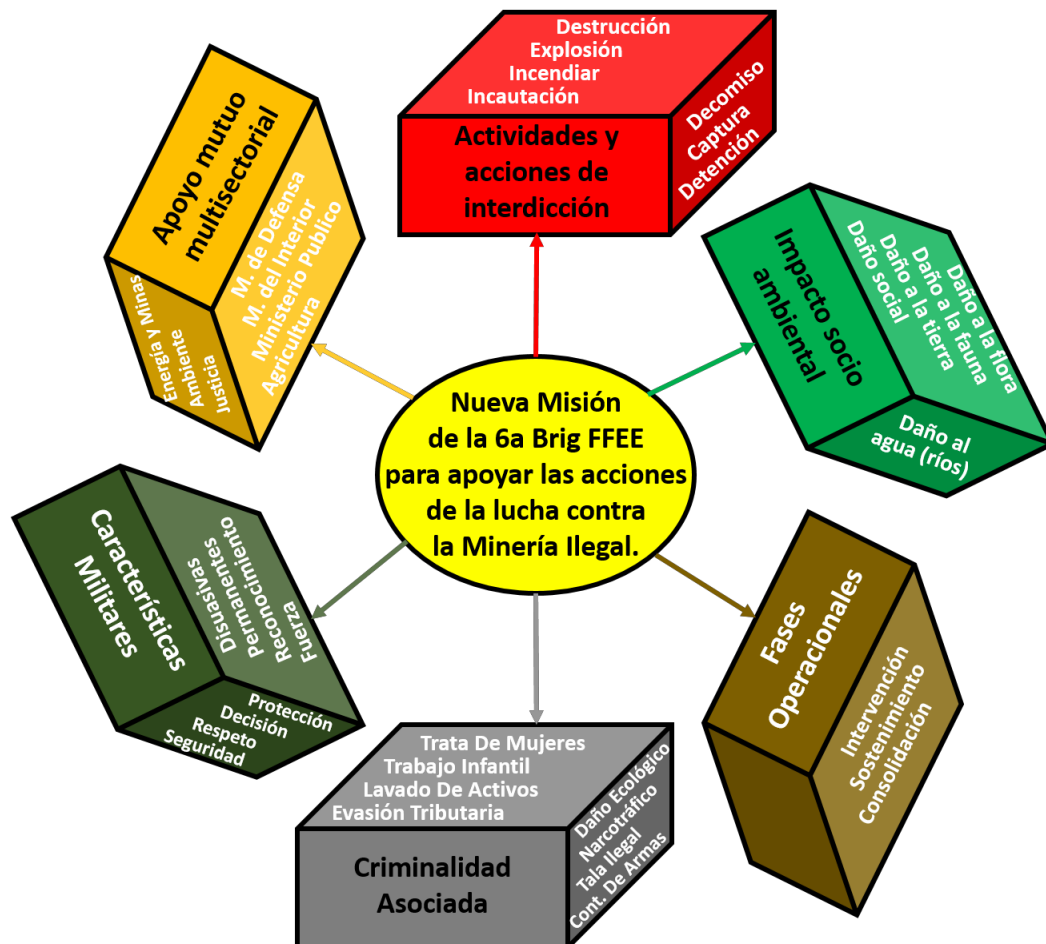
Destrucción
Explosión
Incendiar
Incautación

Actividades y acciones de interdicción

Decomiso
Captura
Detención

Apoyo mutuo multisectorial

M. de Defensa
M. del Interior
Ministerio Publico
Agricultura

Energía y Minas
Ambiente
Justicia

Impacto socio ambiental

Daño a la flora
Daño a la fauna
Daño a la tierra
Daño social

Daño al agua (ríos)

Nueva Misión de la 6a Brig FFEE para apoyar las acciones de la lucha contra la Minería Ilegal.

Características Militares

Disuasivas
Permanecimiento
Reconocimiento
Fuerza

Protección
Decisión
Respeto
Seguridad

Fases Operacionales

Intervención
Sostenimiento
Consolidación

Trata De Mujeres
Trabajo Infantil
Lavado De Activos
Evasión Tributaria

Criminalidad Asociada

Daño Ecológico
Narcotráfico
Tala Ilegal
Cont. De Armas